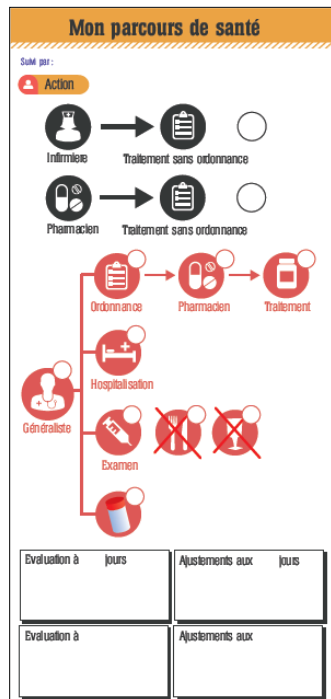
Mon parcours de santé

Suivi par :

Action

Infirmière

Traitement sans ordonnance

Pharmacien

Traitement sans ordonnance

Ordonnance

Pharmacien

Traitement

Hospitalisation

Généraliste

Examen

Evaluation à jours

Ajustements aux jours

Evaluation à

Ajustements aux